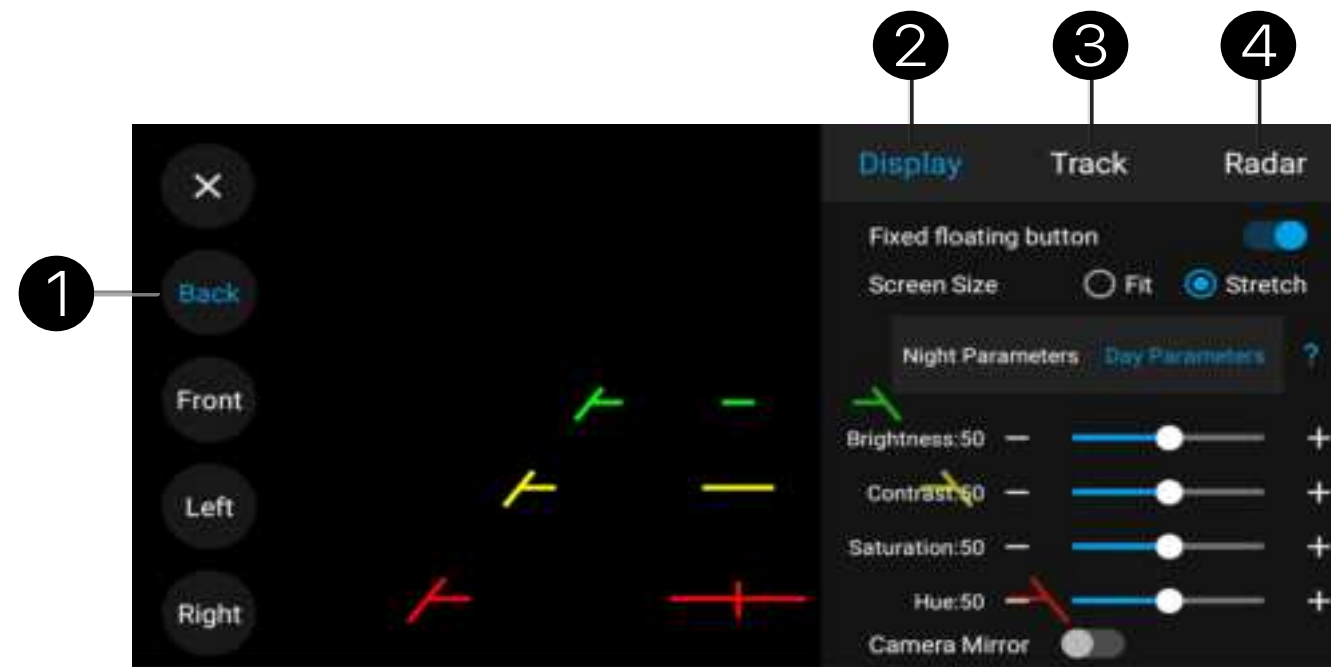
2
3
4
1

Display Track Radar

Back
Front
Left
Right

Fixed floating button
Screen Size Fit Stretch
Night Parameters Day Parameters ?
Brightness:50 — +
Contrast:50 — +
Saturation:50 — +
Hue:50 — +
Camera Mirror